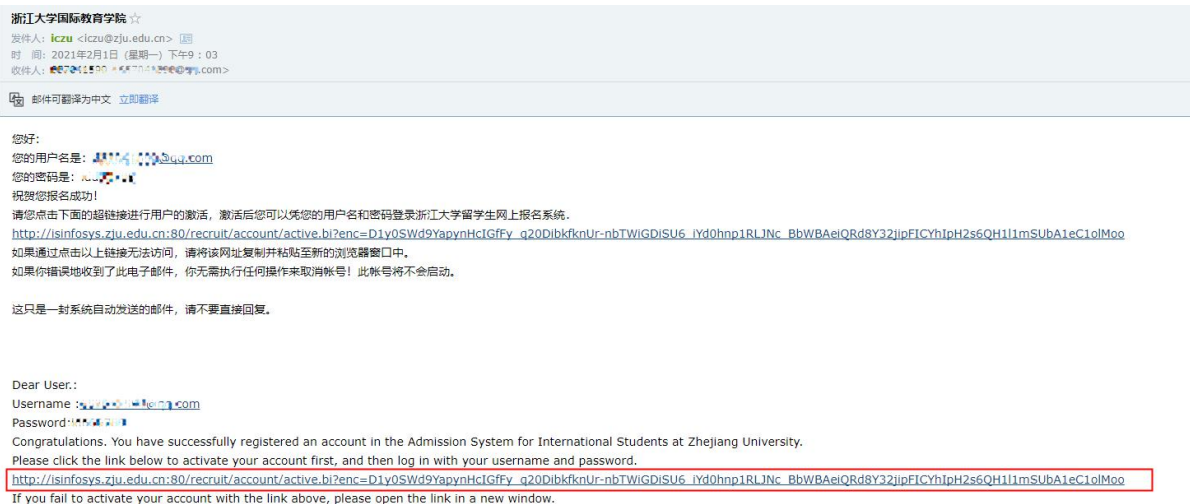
浙江大学国际教育学院 ☆
发件人: iczu <iczu@zju.edu.cn>
时 间: 2021年2月1日 (星期一) 下午9 : 03
收件人: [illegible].com>

邮件可翻译为中文 立即翻译

您好:
您的用户名是: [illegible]@qq.com
您的密码是: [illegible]
祝贺您报名成功!
请您点击下面的超链接进行用户的激活，激活后您可以凭您的用户名和密码登录浙江大学留学生网上报名系统.
http://isinfosys.zju.edu.cn:80/recruit/account/active.bi?enc=D1y0SWd9YapynHcIGfFy_q20DibkfknUr-nbTWiGDiSU6_iYd0hnp1RLJNc_BbWBAeiQRd8Y32jipFICYhIpH2s6QH1l1mSUbA1eC1olMoo
如果通过点击以上链接无法访问，请将该网址复制并粘贴至新的浏览器窗口中。
如果你错误地收到了此电子邮件，你无需执行任何操作来取消帐号！此帐号将不会启动。

这只是一封系统自动发送的邮件，请不要直接回复。

Dear User.:
Username :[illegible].com
Password:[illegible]
Congratulations. You have successfully registered an account in the Admission System for International Students at Zhejiang University.
Please click the link below to activate your account first, and then log in with your username and password.
http://isinfosys.zju.edu.cn:80/recruit/account/active.bi?enc=D1y0SWd9YapynHcIGfFy_q20DibkfknUr-nbTWiGDiSU6_iYd0hnp1RLJNc_BbWBAeiQRd8Y32jipFICYhIpH2s6QH1l1mSUbA1eC1olMoo
If you fail to activate your account with the link above, please open the link in a new window.